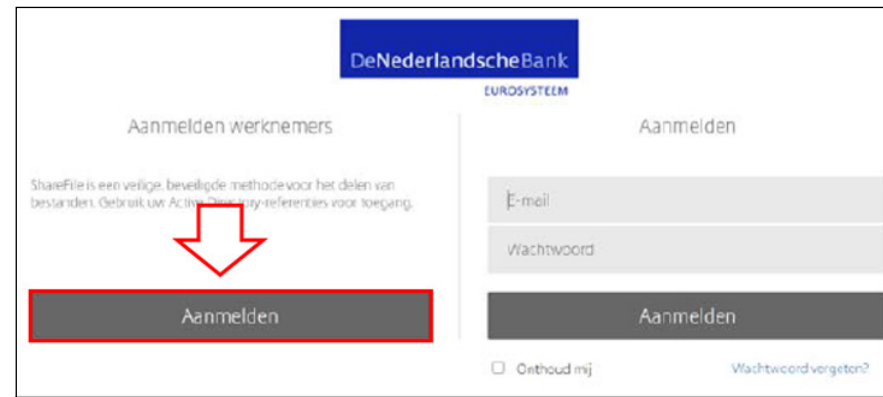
DeNederlandscheBank
EUROSYSTEEM

Aanmelden werknemers

ShareFile is een veilige, beveiligde methode voor het delen van bestanden. Gebruik uw Active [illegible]-referenties voor toegang.

Aanmelden

Aanmelden

E-mail

Wachtwoord

Aanmelden

Onthoud mij

Wachtwoord vergeten?